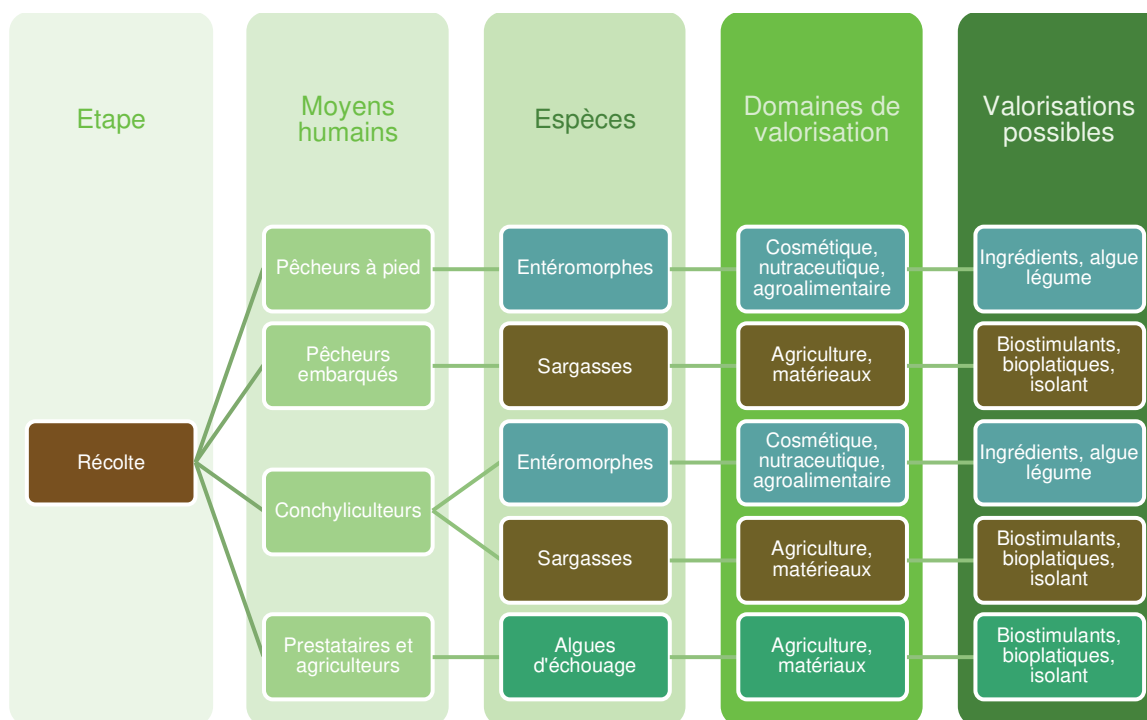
Etape

Moyens humains

Espèces

Domaines de valorisation

Valorisations possibles

Récolte

Pêcheurs à pied

Entéromorphes

Cosmétique, nutraceutique, agroalimentaire

Ingrédients, algue légume

Pêcheurs embarqués

Sargasses

Agriculture, matérieaux

Biostimulants, bioplatiques, isolant

Conchyliculteurs

Entéromorphes

Cosmétique, nutraceutique, agroalimentaire

Ingrédients, algue légume

Sargasses

Agriculture, matérieaux

Biostimulants, bioplatiques, isolant

Prestataires et agriculteurs

Algues d'échouage

Agriculture, matériaux

Biostimulants, bioplatiques, isolant